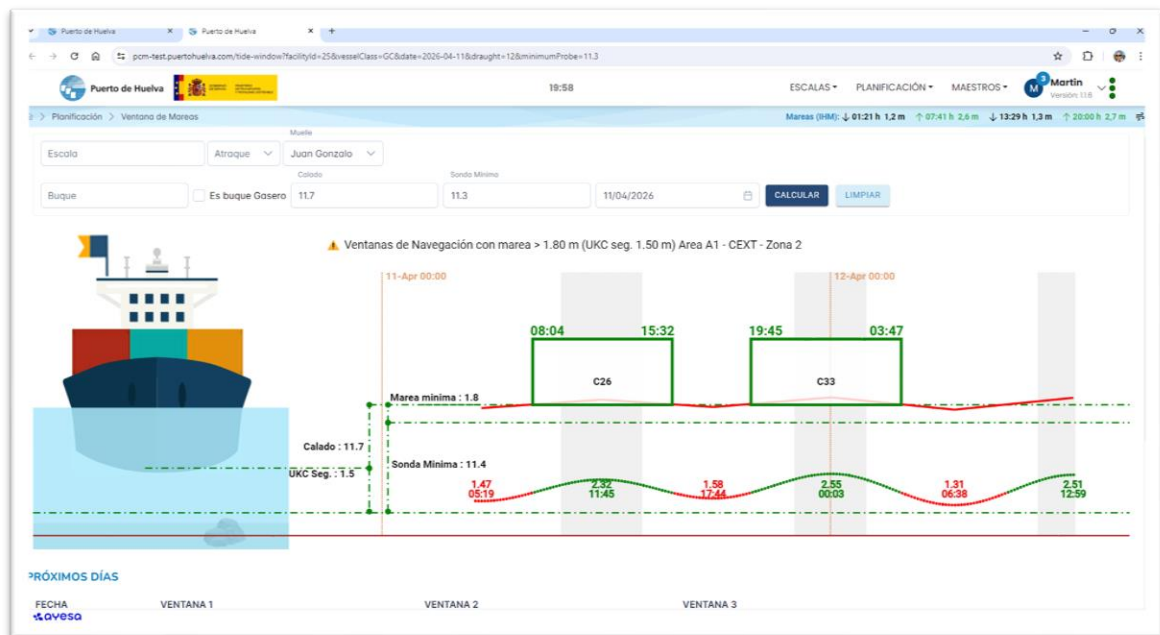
Puerto de Huelva × Puerto de Huelva × +

pcm-test.puertohuelva.com/tide-window?facilityId=25&vesselClass=GC&date=2026-04-11&draught=12&minimumProbe=11.3

Puerto de Huelva

19:58

ESCALAS ▾ PLANIFICACIÓN ▾ MAESTROS ▾ M 3 Martin Versión: 1.1.6

> Planificación > Ventana de Mareas

Mareas (IHM): ↓ 01:21 h 1,2 m ↑ 07:41 h 2,6 m ↓ 13:29 h 1,3 m ↑ 20:00 h 2,7 m

Escala

Atraque

Muelle
Juan Gonzalo

Buque

Es buque Gasero

Calado
11.7

Sonda Mínima
11.3

11/04/2026

CALCULAR

LIMPIAR

⚠ Ventanas de Navegación con marea > 1.80 m (UKC seg. 1.50 m) Area A1 - CEXT - Zona 2

11-Apr 00:00

12-Apr 00:00

08:04 15:32

19:45 03:47

C26

C33

Marea minima : 1.8

Calado : 11.7

Sonda Minima : 11.4

UKC Seg. : 1.5

1.47
05:19

2.32
11:45

1.58
17:44

2.55
00:03

1.31
06:38

2.51
12:59

PRÓXIMOS DÍAS

FECHA

VENTANA 1

VENTANA 2

VENTANA 3

ayesa